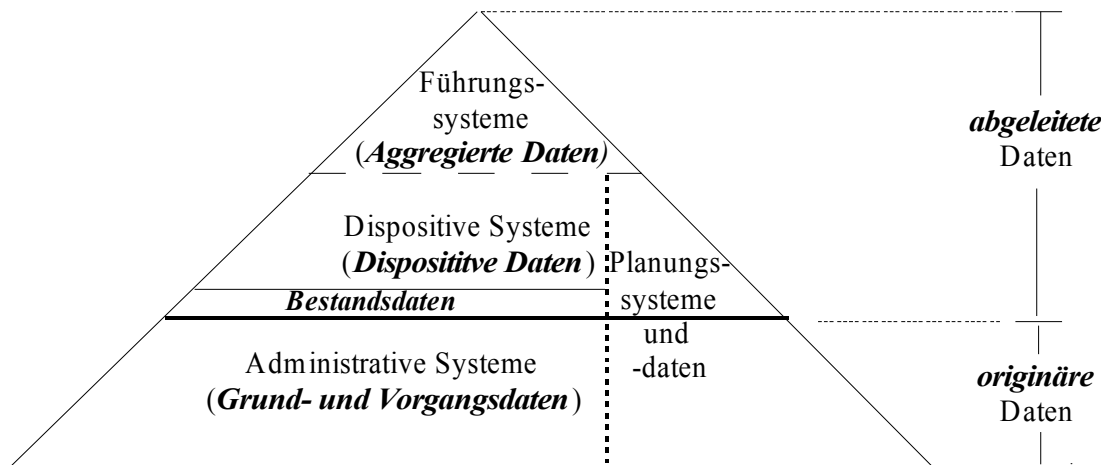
Führungssysteme
(**Aggregierte Daten**)

Dispositive Systeme
(**Dispositive Daten**)

Bestandsdaten

Planungssysteme und -daten

Administrative Systeme
(**Grund- und Vorgangsdaten**)

*abgeleitete* Daten

*originäre* Daten